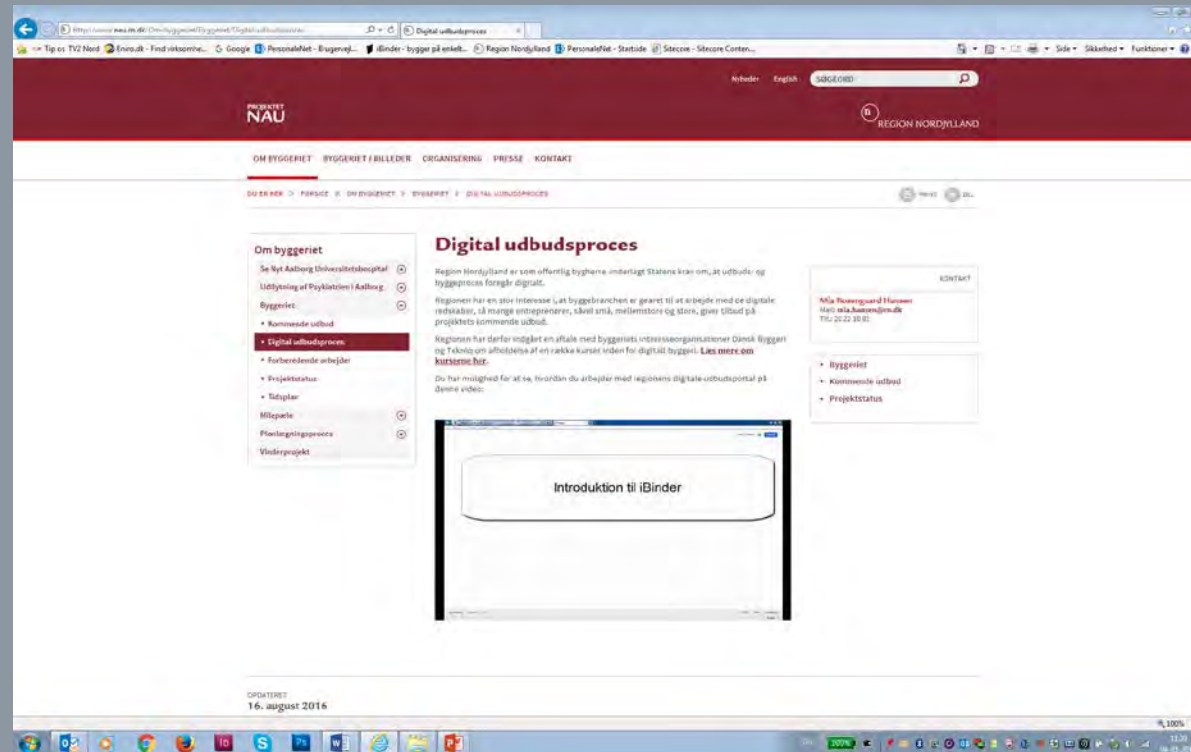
http://www.nau.rn.dk/Om-byggeriet/Byggeriet/Digital-udbudsproces

Digital udbudsproces

Tip os TV2 Nord Eniro.dk - Find virksomhe... Google PersonaleNet - Brugervej... iBinder - bygger på enkelt... Region Nordjylland PersonaleNet - Startside Sitecore - Sitecore Conten...

Side ▾ Sikkerhed ▾ Funktioner ▾

Arbejder English SØGEORD

PROJEKTET NAU

REGION NORDJYLLAND

OM BYGGERIET BYGGERIET I BILLEDER ORGANISERING PRESSE KONTAKT

DU ER HER > FORSIDE > OM BYGGERIET > BYGGERIET > DIGITAL UDBUDSPROCES

PRINT DEL

Om byggeriet

Se Nyt Aalborg Universitetshospital

Udflytning af Psykiatrien i Aalborg

Byggeriet

• Kommende udbud

• Digital udbudsproces

• Forberedende arbejder

• Projektstatus

• Tidsplan

Milepæle

Planlægningsproces

Vinderprojekt

Digital udbudsproces

Region Nordjylland er som offentlig bygherre underlagt Statens krav om, at udbuds- og byggeproces foregår digitalt.

Regionen har en stor interesse i, at byggebranchen er gearet til at arbejde med de digitale redskaber, så mange entreprenører, såvel små, mellemstore og store, giver tilbud på projektets kommende udbud.

Regionen har derfor indgået en aftale med byggeriets interesseorganisationer Dansk Byggeri og Tekniq om afholdelse af en række kurser inden for digitalt byggeri. Læs mere om kurserne her.

Du har mulighed for at se, hvordan du arbejder med regionens digitale udbudsportal på denne video:

Introduktion til iBinder

KONTAKT

Mia Rosengaard Hansen
Mail: mia.hansen@rn.dk
Tlf.: 20 22 18 81

• Byggeriet

• Kommende udbud

• Projektstatus

OPDATERET
16. august 2016

100%